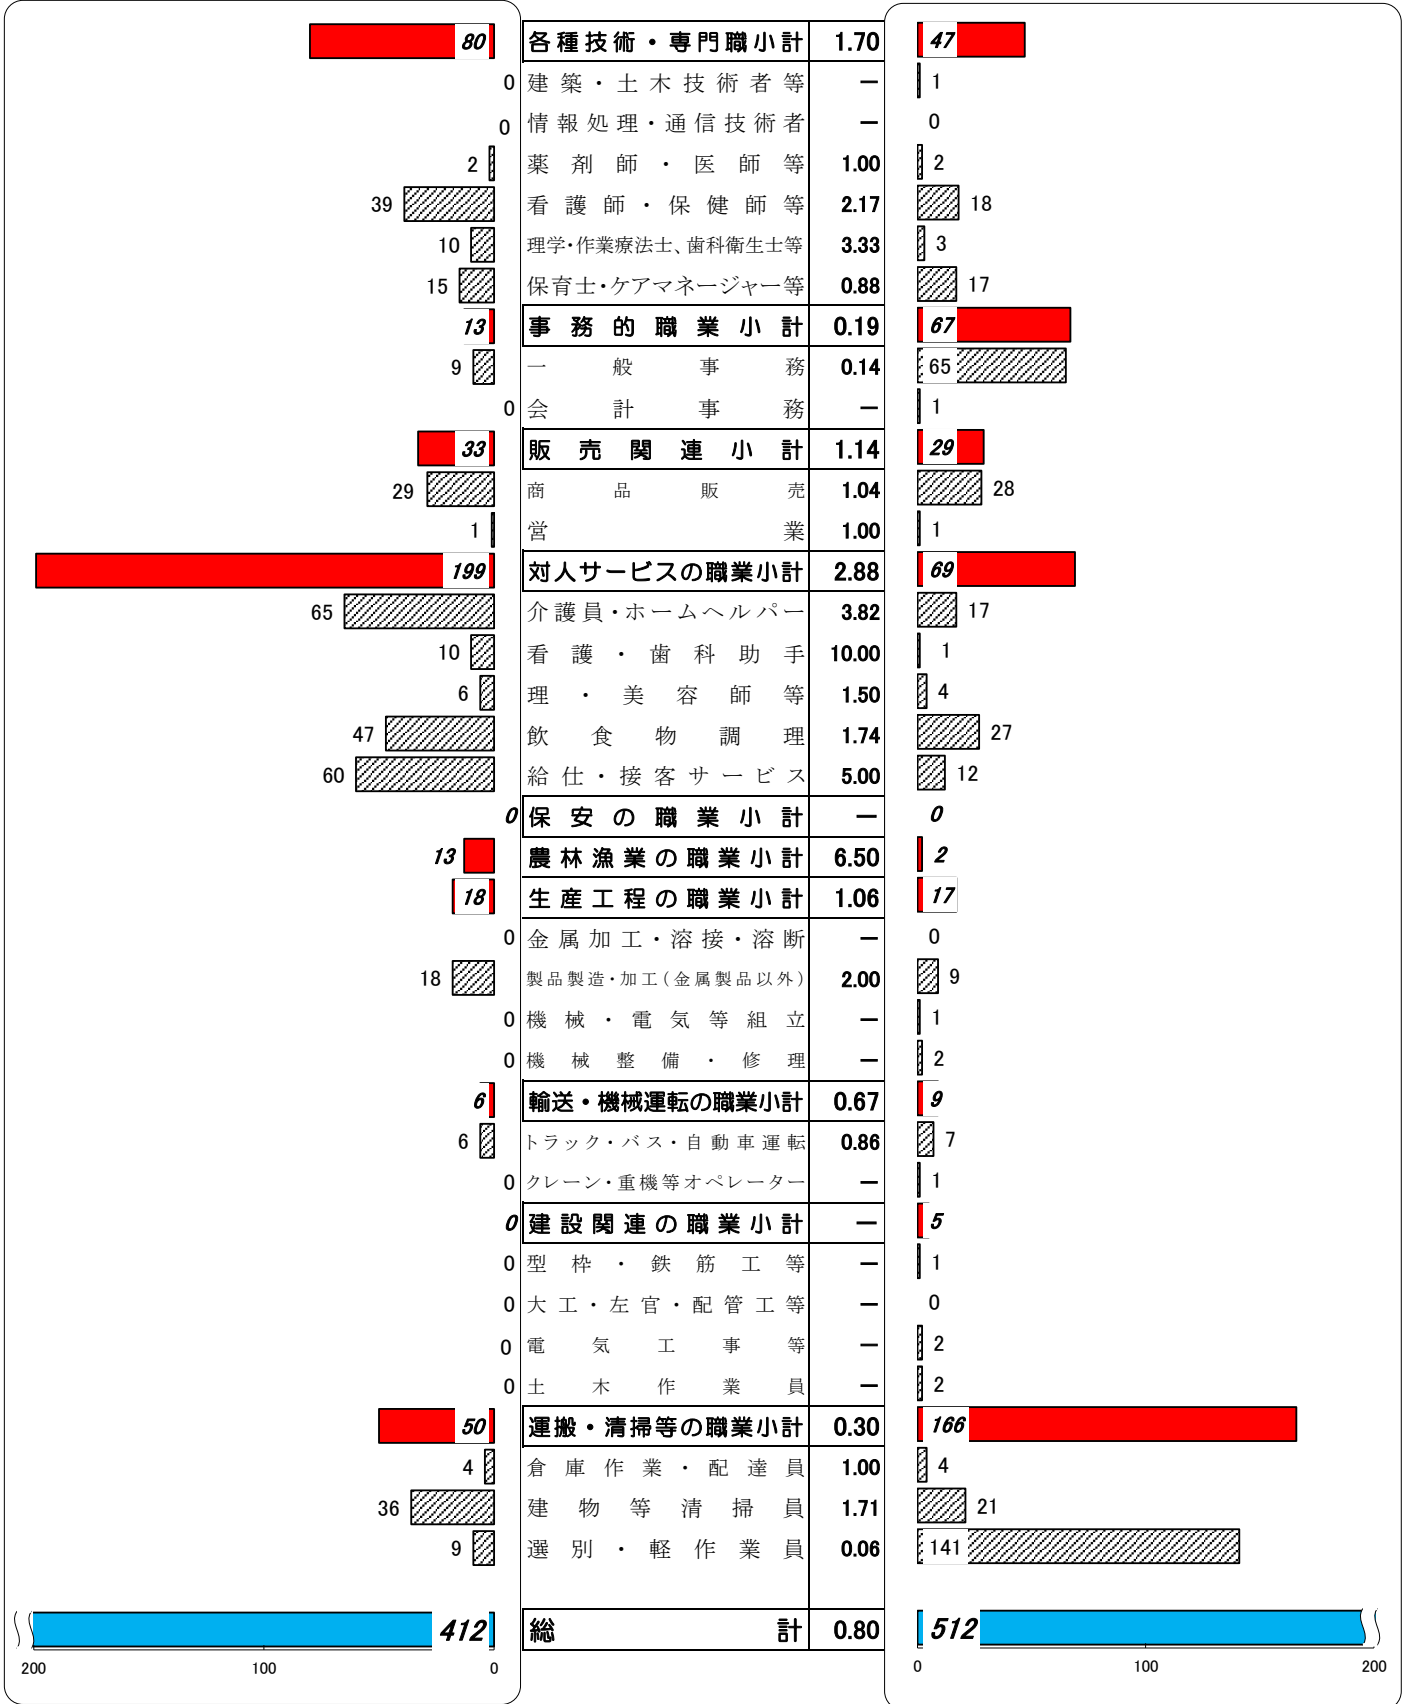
| | | | |
|---|---|---|---|
| 80 | 各種技術・専門職小計 | 1.70 | 47 |
| 0 | 建築・土木技術者等 | ー | 1 |
| 0 | 情報処理・通信技術者 | ー | 0 |
| 2 | 薬剤師・医師等 | 1.00 | 2 |
| 39 | 看護師・保健師等 | 2.17 | 18 |
| 10 | 理学・作業療法士、歯科衛生士等 | 3.33 | 3 |
| 15 | 保育士・ケアマネージャー等 | 0.88 | 17 |
| 13 | 事務的職業小計 | 0.19 | 67 |
| 9 | 一般事務 | 0.14 | 65 |
| 0 | 会計事務 | ー | 1 |
| 33 | 販売関連小計 | 1.14 | 29 |
| 29 | 商品販売 | 1.04 | 28 |
| 1 | 営業 | 1.00 | 1 |
| 199 | 対人サービスの職業小計 | 2.88 | 69 |
| 65 | 介護員・ホームヘルパー | 3.82 | 17 |
| 10 | 看護・歯科助手 | 10.00 | 1 |
| 6 | 理・美容師等 | 1.50 | 4 |
| 47 | 飲食物調理 | 1.74 | 27 |
| 60 | 給仕・接客サービス | 5.00 | 12 |
| 0 | 保安の職業小計 | ー | 0 |
| 13 | 農林漁業の職業小計 | 6.50 | 2 |
| 18 | 生産工程の職業小計 | 1.06 | 17 |
| 0 | 金属加工・溶接・溶断 | ー | 0 |
| 18 | 製品製造・加工(金属製品以外) | 2.00 | 9 |
| 0 | 機械・電気等組立 | ー | 1 |
| 0 | 機械整備・修理 | ー | 2 |
| 6 | 輸送・機械運転の職業小計 | 0.67 | 9 |
| 6 | トラック・バス・自動車運転 | 0.86 | 7 |
| 0 | クレーン・重機等オペレーター | ー | 1 |
| 0 | 建設関連の職業小計 | ー | 5 |
| 0 | 型枠・鉄筋工等 | ー | 1 |
| 0 | 大工・左官・配管工等 | ー | 0 |
| 0 | 電気工事等 | ー | 2 |
| 0 | 土木作業員 | ー | 2 |
| 50 | 運搬・清掃等の職業小計 | 0.30 | 166 |
| 4 | 倉庫作業・配達員 | 1.00 | 4 |
| 36 | 建物等清掃員 | 1.71 | 21 |
| 9 | 選別・軽作業員 | 0.06 | 141 |
| 412 | 総計 | 0.80 | 512 |

200 100 0

0 100 200